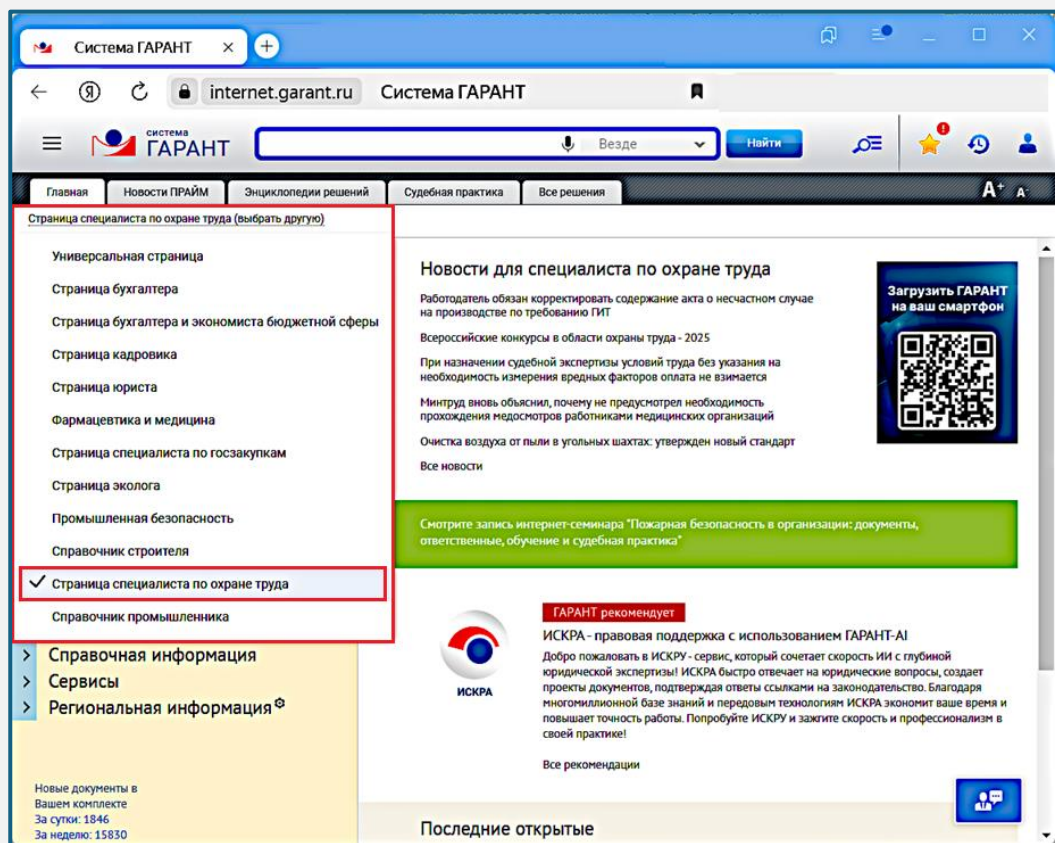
Система ГАРАНТ ×

internet.garant.ru Система ГАРАНТ

система ГАРАНТ

Везде

Найти

Главная | Новости ПРАЙМ | Энциклопедии решений | Судебная практика | Все решения

A+ A-

Страница специалиста по охране труда (выбрать другую)

Универсальная страница
Страница бухгалтера
Страница бухгалтера и экономиста бюджетной сферы
Страница кадровика
Страница юриста
Фармацевтика и медицина
Страница специалиста по госзакупкам
Страница эколога
Промышленная безопасность
Справочник строителя
✓ Страница специалиста по охране труда
Справочник промышленника

Справочная информация
Сервисы
Региональная информация

Новые документы в Вашем комплекте
За сутки: 1846
За неделю: 15830

Новости для специалиста по охране труда

Работодатель обязан корректировать содержание акта о несчастном случае на производстве по требованию ГИТ

Всероссийские конкурсы в области охраны труда - 2025

При назначении судебной экспертизы условий труда без указания на необходимость измерения вредных факторов оплата не взимается

Минтруд вновь объяснил, почему не предусмотрел необходимость прохождения медосмотров работниками медицинских организаций

Очистка воздуха от пыли в угольных шахтах: утвержден новый стандарт

Все новости

Загрузить ГАРАНТ на ваш смартфон

Смотрите запись интернет-семинара "Пожарная безопасность в организации: документы, ответственные, обучение и судебная практика"

ГАРАНТ рекомендует

ИСКРА - правовая поддержка с использованием ГАРАНТ-AI

Добро пожаловать в ИСКРУ - сервис, который сочетает скорость ИИ с глубиной юридической экспертизы! ИСКРА быстро отвечает на юридические вопросы, создает проекты документов, подтверждая ответы ссылками на законодательство. Благодаря многомиллионной базе знаний и передовым технологиям ИСКРА экономит ваше время и повышает точность работы. Попробуйте ИСКРУ и зажгите скорость и профессионализм в своей практике!

ИСКРА

Все рекомендации

Последние открытые